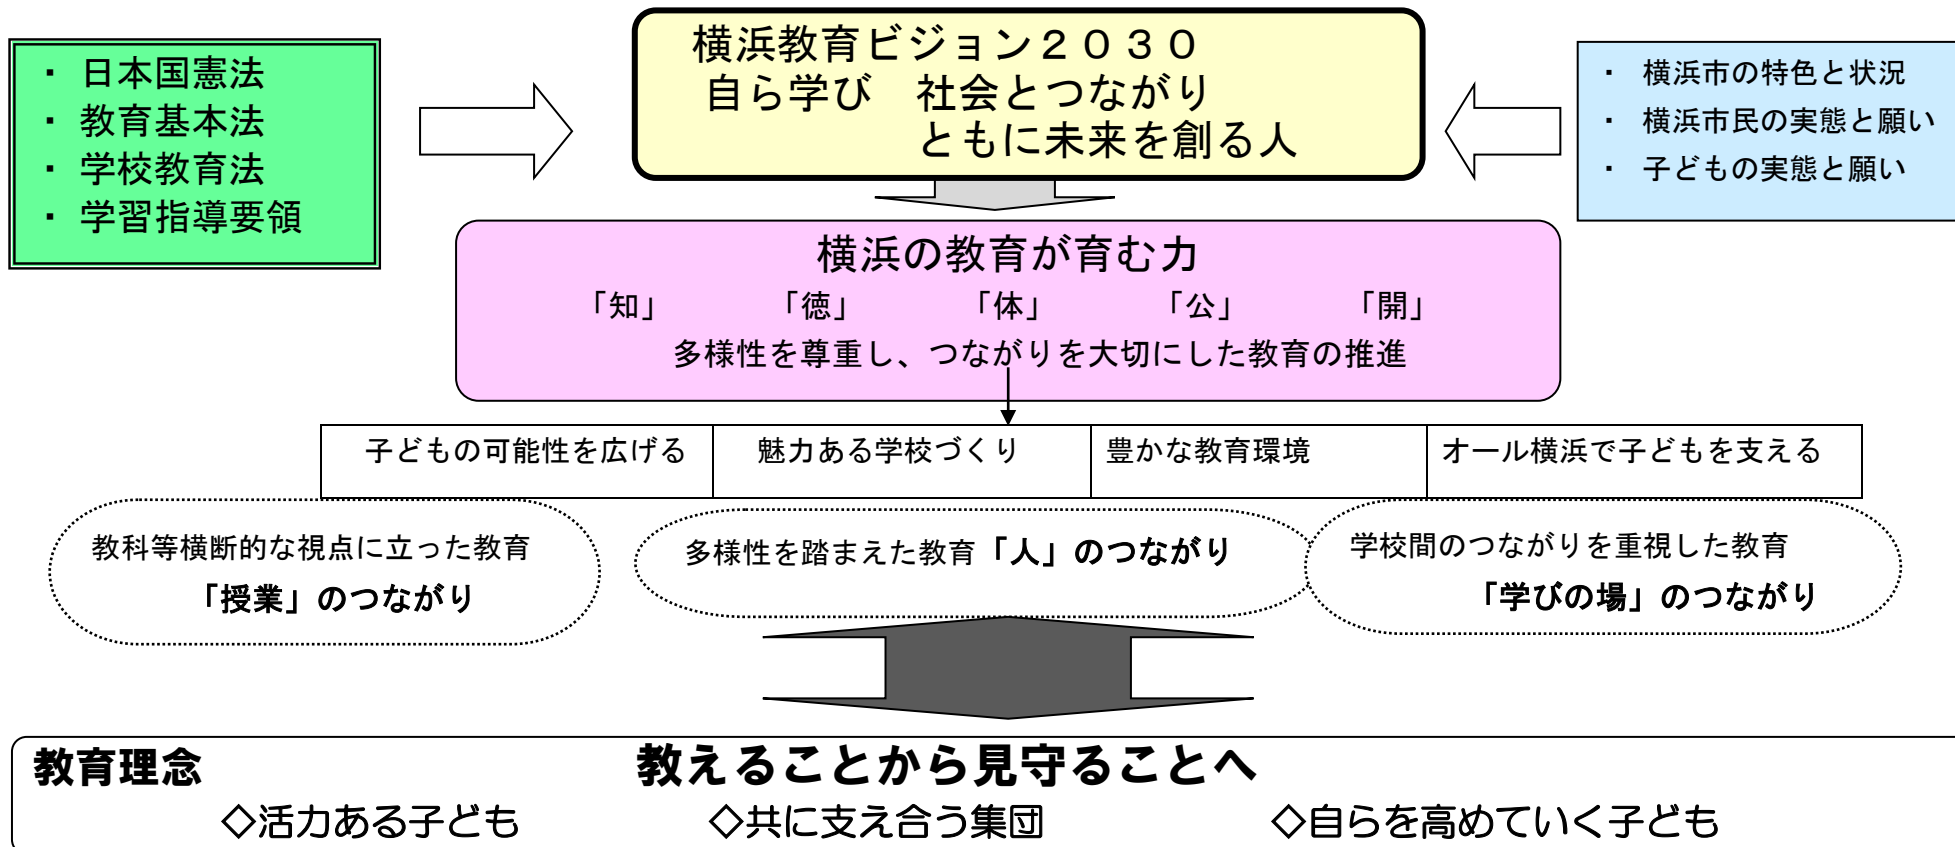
・ 日本国憲法
・ 教育基本法
・ 学校教育法
・ 学習指導要領

横浜教育ビジョン２０３０
自ら学び　社会とつながり
ともに未来を創る人

・ 横浜市の特色と状況
・ 横浜市民の実態と願い
・ 子どもの実態と願い

横浜の教育が育む力
「知」　「徳」　「体」　「公」　「開」
多様性を尊重し、つながりを大切にした教育の推進

| 子どもの可能性を広げる | 魅力ある学校づくり | 豊かな教育環境 | オール横浜で子どもを支える |
|---|---|---|---|

教科等横断的な視点に立った教育
「授業」のつながり

多様性を踏まえた教育「人」のつながり

学校間のつながりを重視した教育
「学びの場」のつながり

教育理念　教えることから見守ることへ
◇活力ある子ども　◇共に支え合う集団　◇自らを高めていく子ども